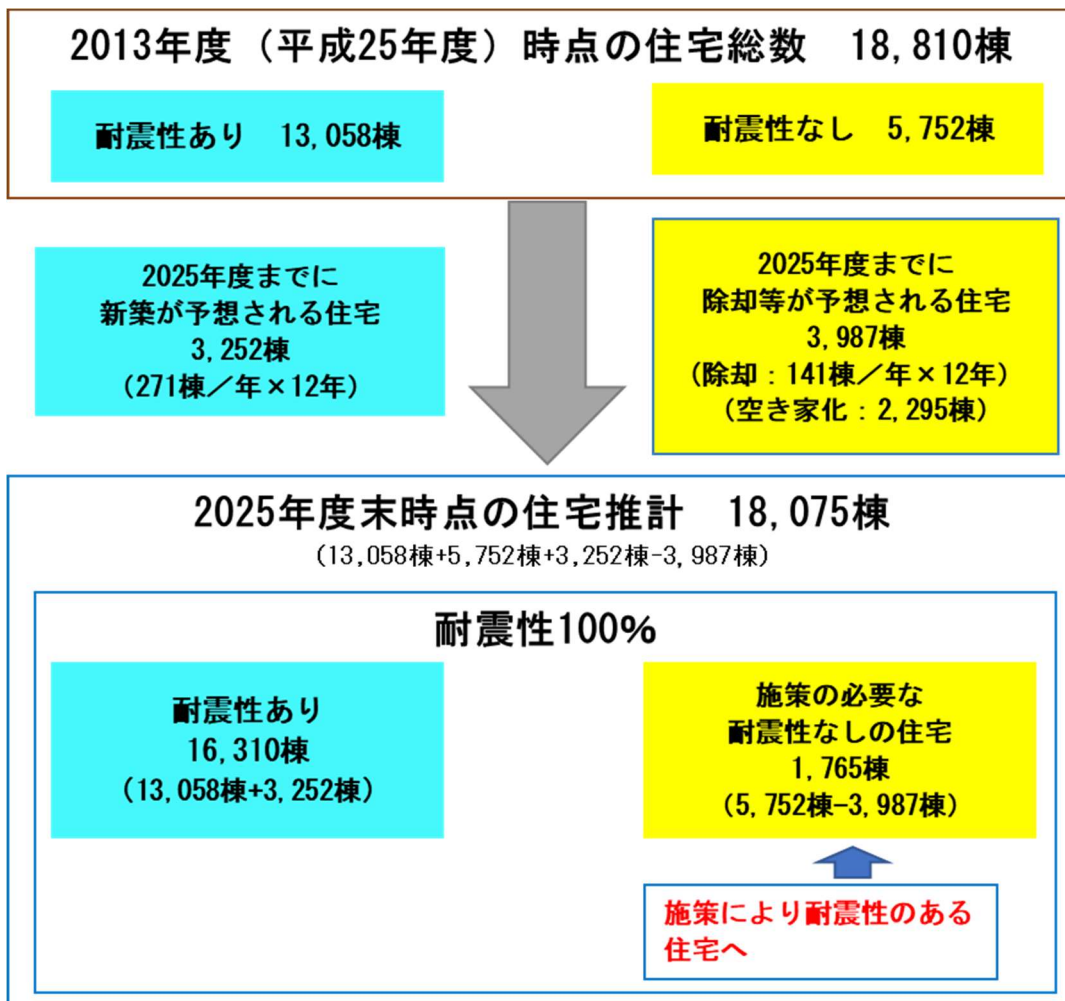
2013年度（平成25年度）時点の住宅総数　18,810棟

耐震性あり　13,058棟

耐震性なし　5,752棟

2025年度までに
新築が予想される住宅
3,252棟
（271棟／年×12年）

2025年度までに
除却等が予想される住宅
3,987棟
（除却：141棟／年×12年）
（空き家化：2,295棟）

2025年度末時点の住宅推計　18,075棟
（13,058棟+5,752棟+3,252棟-3,987棟）

耐震性100%

耐震性あり
16,310棟
（13,058棟+3,252棟）

施策の必要な
耐震性なしの住宅
1,765棟
（5,752棟-3,987棟）

施策により耐震性のある
住宅へ